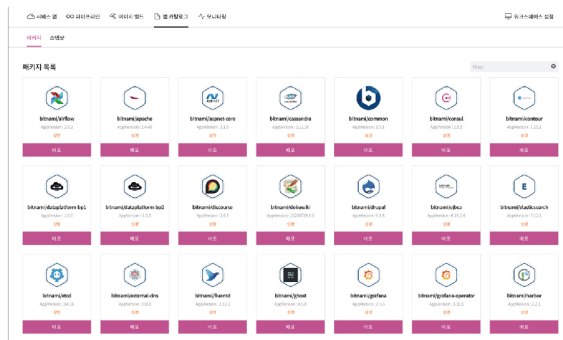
서비스 맵　CI 파이프라인　데이터 빌더　앱 카탈로그　모니터링　워크스페이스 설정

대시지　스테빌

패키지 목록

Filter

bitnami/airflow
AppVersion: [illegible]
설명
배포

bitnami/apache
AppVersion: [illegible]
설명
배포

bitnami/aspnet-core
AppVersion: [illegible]
설명
배포

bitnami/cassandra
AppVersion: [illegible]
설명
배포

bitnami/common
AppVersion: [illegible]
설명
배포

bitnami/consul
AppVersion: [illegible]
설명
배포

bitnami/contour
AppVersion: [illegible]
설명
배포

bitnami/dataplatform-bp1
AppVersion: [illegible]
설명
배포

bitnami/dataplatform-bp2
AppVersion: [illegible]
설명
배포

bitnami/discourse
AppVersion: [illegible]
설명
배포

bitnami/dokuwiki
AppVersion: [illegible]
설명
배포

bitnami/drupal
AppVersion: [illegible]
설명
배포

bitnami/ejbca
AppVersion: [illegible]
설명
배포

bitnami/elasticsearch
AppVersion: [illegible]
설명
배포

bitnami/etcd
AppVersion: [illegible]
설명
배포

bitnami/external-dns
AppVersion: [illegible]
설명
배포

bitnami/fluentd
AppVersion: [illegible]
설명
배포

bitnami/ghost
AppVersion: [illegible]
설명
배포

bitnami/grafana
AppVersion: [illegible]
설명
배포

bitnami/grafana-operator
AppVersion: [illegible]
설명
배포

bitnami/harbor
AppVersion: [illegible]
설명
배포